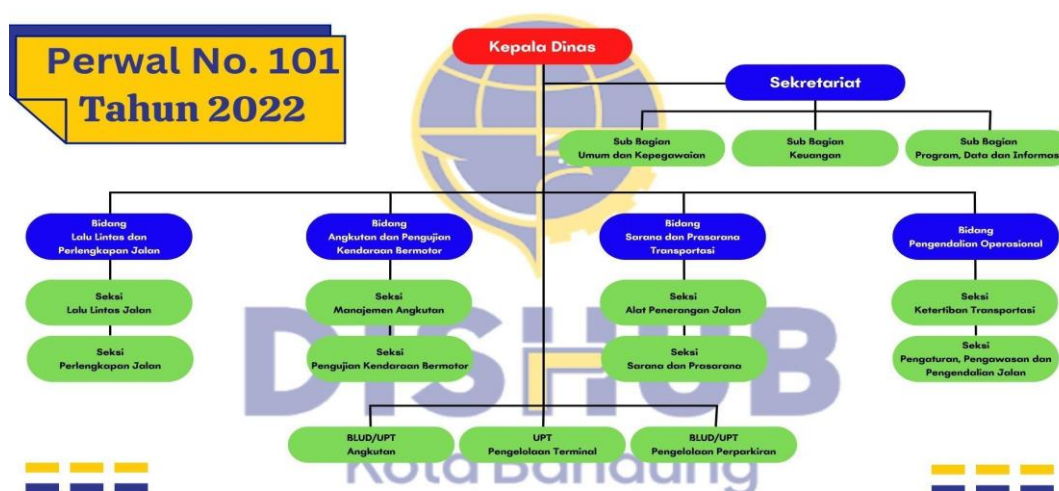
Perwal No. 101
Tahun 2022

Kepala Dinas

Sekretariat

Sub Bagian
Umum dan Kepegawaian

Sub Bagian
Keuangan

Sub Bagian
Program, Data dan Informas

Bidang
Lalu Lintas dan Perlengkapan Jalan

Seksi
Lalu Lintas Jalan

Seksi
Perlengkapan Jalan

Bidang
Angkutan dan Pengujian Kendaraan Bermotor

Seksi
Manajemen Angkutan

Seksi
Pengujian Kendaraan Bermotor

Bidang
Sarana dan Prasarana Transportasi

Seksi
Alat Penerangan Jalan

Seksi
Sarana dan Prasarana

Bidang
Pengendalian Operasional

Seksi
Ketertiban Transportasi

Seksi
Pengaturan, Pengawasan dan Pengendalian Jalan

BLUD/UPT
Angkutan

UPT
Pengelolaan Terminal

BLUD/UPT
Pengelolaan Perparkiran

DISHUB
Kota Bandung